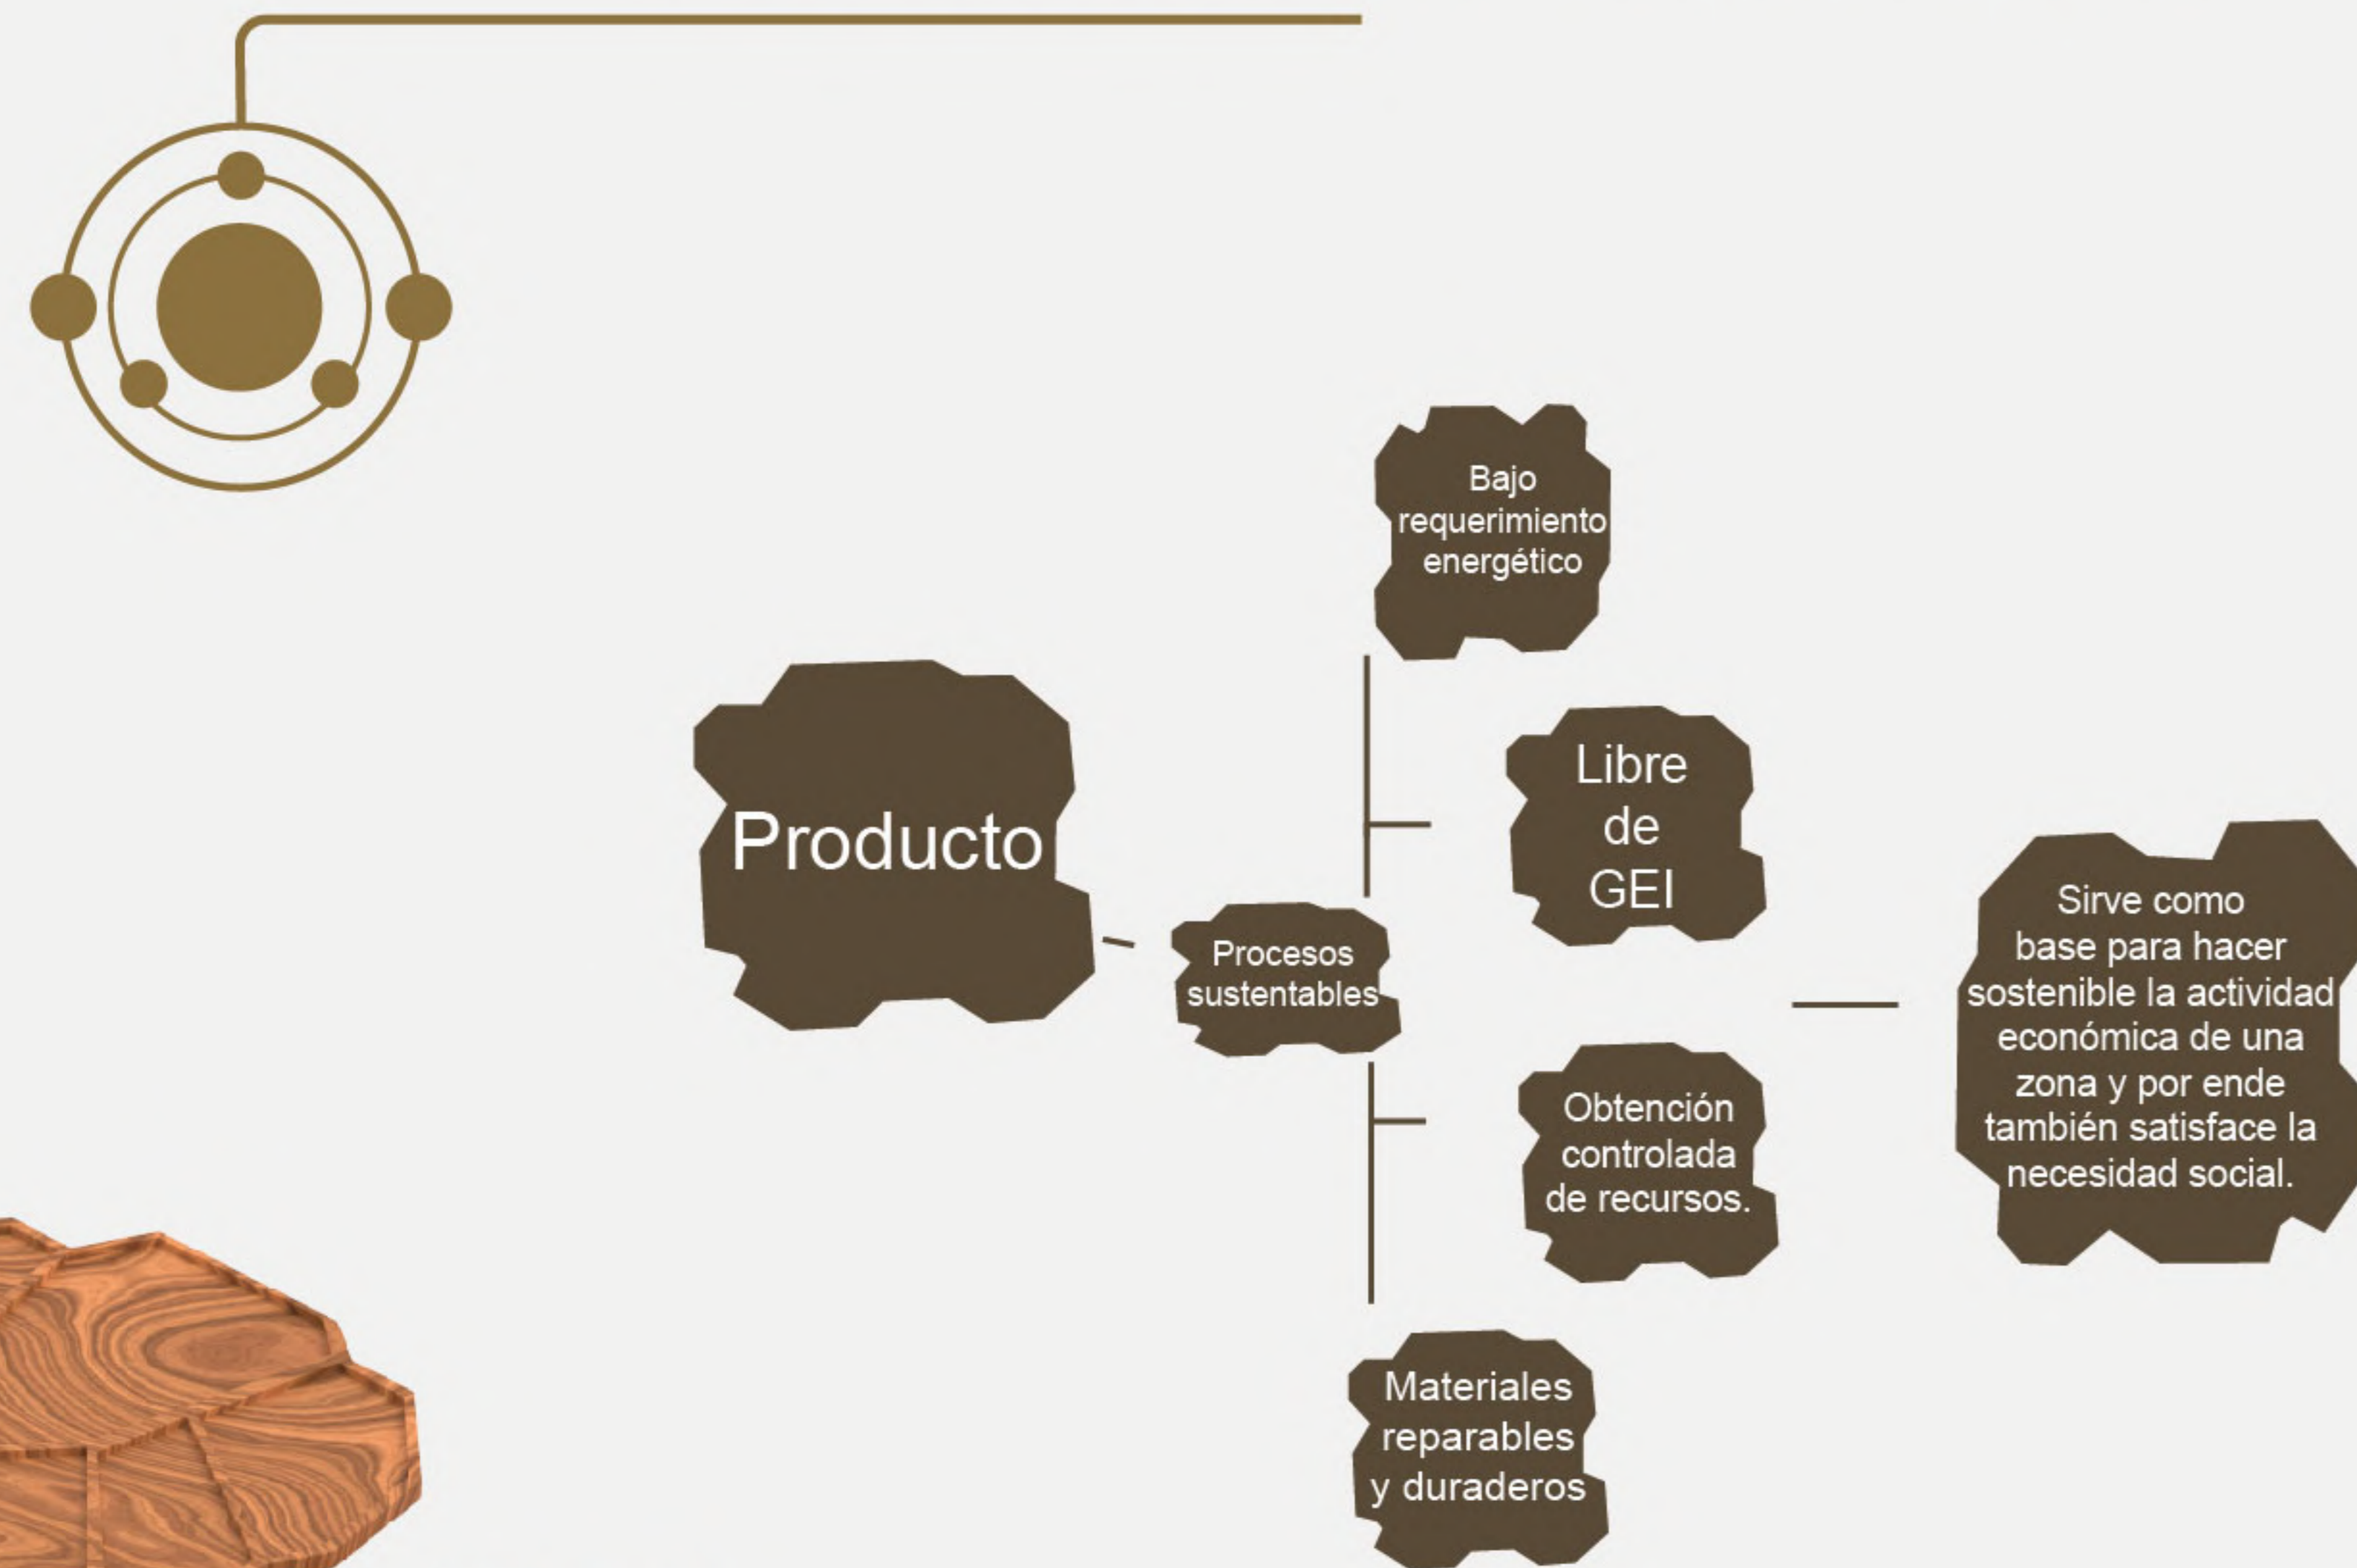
Producto

Procesos sustentables

Bajo requerimiento energético

Libre de GEI

Obtención controlada de recursos.

Materiales reparables y duraderos

Sirve como base para hacer sostenible la actividad económica de una zona y por ende también satisface la necesidad social.